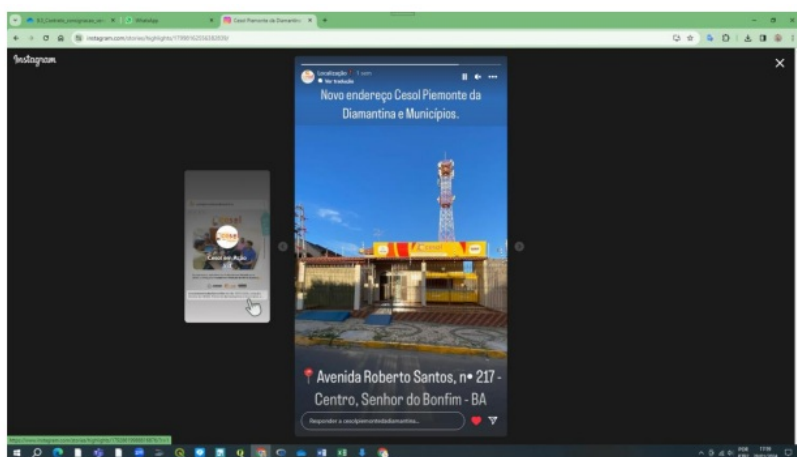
WhatsApp

Cesol Piemonte da Diamantina

instagram.com/stories/highlights/

Instagram

localização · 1 sem

Ver tradução

Novo endereço Cesol Piemonte da Diamantina e Municípios.

Cesol em Ação

📍Avenida Roberto Santos, nº 217 - Centro, Senhor do Bonfim - BA

Responder a cesolpiemontedadiamantina...